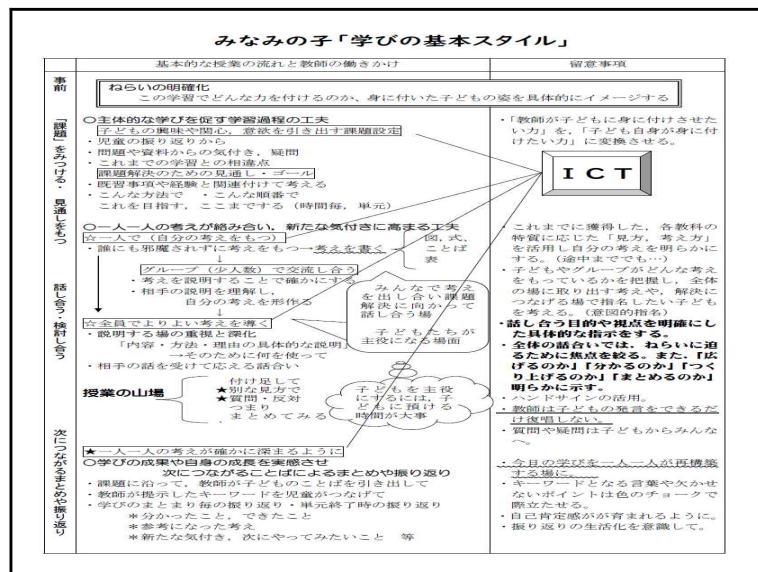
みなみの子「学びの基本スタイル」

| | 基本的な授業の流れと教師の働きかけ | 留意事項 |
|---|---|---|
| 事前 | ねらいの明確化<br>この学習でどんな力を付けるのか、身に付いた子どもの姿を具体的にイメージする | |
| 「課題」をみつける・見通しをもつ | ○主体的な学びを促す学習過程の工夫<br>子どもの興味や関心，意欲を引き出す課題設定<br>・児童の振り返りから<br>・問題や資料からの気付き，疑問<br>・これまでの学習との相違点<br>課題解決のための見通し・ゴール<br>・既習事項や経験と関連付けて考える<br>・こんな方法で　・こんな順番で<br>これを目指す，ここまでする（時間毎，単元） | ・「教師が子どもに身に付けさせたい力」を，「子ども自身が身に付けたい力」に変換させる。<br>ICT |
| 話し合う・検討し合う | ○一人一人の考えが絡み合い，新たな気付きに高まる工夫<br>☆一人で（自分の考えをもつ）<br>・誰にも邪魔されずに考える→考えを書く<br>図，式，ことば，表<br>グループ（少人数）で交流し合う<br>・考えを説明することで確かにする<br>・相手の説明を理解し，自分の考えを形成する<br>みんなで考えを出し合い課題解決に向かって話し合う場<br>子どもたちが主役になる場面<br>☆全員でよりよい考えを導く<br>・説明する場の重視と深化<br>「内容・方法・理由の具体的な説明」→そのために何を使って<br>・相手の話を受けて応える話合い<br>授業の山場<br>付け足して<br>★別な見方で<br>★質問・反対<br>つまり<br>まとめてみると<br>子どもを主役にするには，子どもに預ける時間が大事 | ・これまでに獲得した，各教科の特質に応じた「見方，考え方」を活用し自分の考えを明らかにする。（途中までで…）<br>・子どもやグループがどんな考えをもっているかを把握し，全体の場に取り出す考えや，解決につなげる場で指名したい子どもを考える。（意図的指名）<br>・話し合う目的や視点を明確にした具体的な指示をする。<br>・全体の話合いでは，ねらいに迫るために焦点を絞る。また，「広げるのか」「分かるのか」「つくり上げるのか」「まとめるのか」明らかに示す。<br>・ハンドサインの活用。<br>・教師は子どもの発言をできるだけ復唱しない。<br>・質問や疑問は子どもからみんなへ。 |
| 次につながるまとめや振り返り | ★一人一人の考えが確かに深まるように<br>○学びの成果や自身の成長を実感させ次につながることばによるまとめや振り返り<br>・課題に沿って，教師が子どものことばを引き出して<br>・教師が提示したキーワードを児童がつなげて<br>・学びのまとまり毎の振り返り・単元終了時の振り返り<br>＊分かったこと，できたこと<br>＊参考になった考え<br>＊新たな気付き，次にやってみたいこと　等 | ・今日の学びを一人一人が再構築する場に。<br>・キーワードとなる言葉や欠かせないポイントは色のチョークで際立たせる。<br>・自己肯定感が育まれるように。<br>・振り返りの生活化を意識して。 |